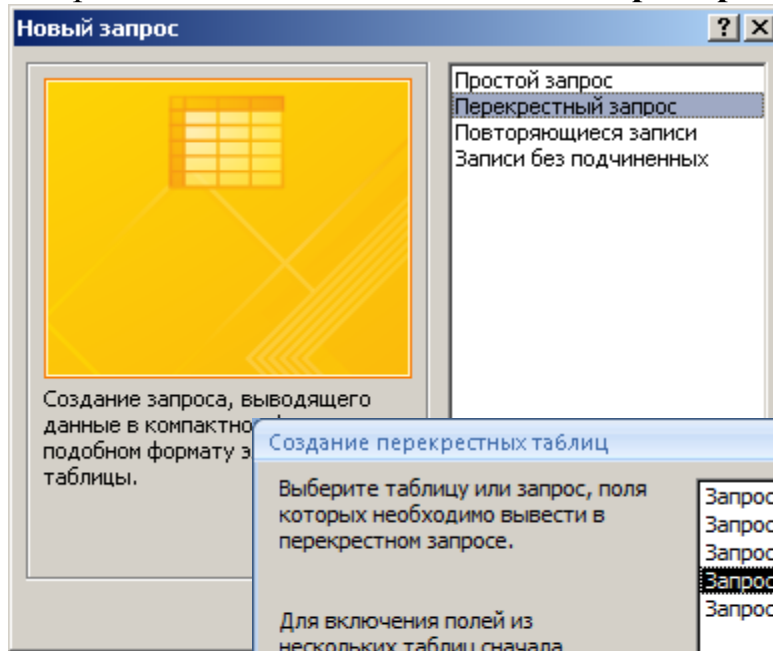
Новый запрос

?

Простой запрос
Перекрестный запрос
Повторяющиеся записи
Записи без подчиненных

Создание запроса, выводящего данные в компактно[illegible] подобном формату э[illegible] таблицы.

Создание перекрестных таблиц

Выберите таблицу или запрос, поля которых необходимо вывести в перекрестном запросе.

Для включения полей из нескольких таблиц сначала

Запрос
Запрос
Запрос
Запрос
Запрос